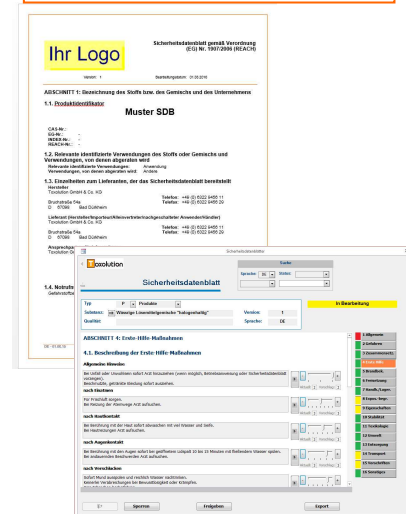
Ihr Logo

Sicherheitsdatenblatt gemäß Verordnung (EG) Nr. 1907/2006 (REACH)

Version: 1

Überarbeitungsdatum: 01.08.2016

ABSCHNITT 1: Bezeichnung des Stoffs bzw. des Gemischs und des Unternehmens

1.1. Produktidentifikator

Muster SDB

CAS-Nr.: -
EG-Nr.: -
INDEX-Nr.: -
REACH-Nr.: -

1.2. Relevante identifizierte Verwendungen des Stoffs oder Gemischs und Verwendungen, von denen abgeraten wird

Relevante identifizierte Verwendungen: Anwendung
Verwendungen, von denen abgeraten wird: Andere

1.3. Einzelheiten zum Lieferanten, der das Sicherheitsdatenblatt bereitstellt

Hersteller
Toxolution GmbH & Co. KG

Telefon: +49 (0) 6322 9455 11
Telefax: +49 (0) 6322 9455 20

Bruchstraße 54a
D 67098 Bad Dürkheim

Lieferant (Hersteller/Importeur/Alleinvertreter/nachgeschalteter Anwender/Händler)
Toxolution GmbH & Co. KG

Telefon: +49 (0) 6322 9455 11
Telefax: +49 (0) 6322 9455 20

Bruchstraße 54a
D 67098 Bad Dürkheim

Ansprechpa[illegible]
Toxolution G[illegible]

1.4. Notrufn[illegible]
Gefahrstoffin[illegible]

DE - 01.08.16

Sicherheitsdatenblätter

Toxolution

Sicherheitsdatenblatt

Suche
Sprache: DE
Status:

In Bearbeitung

Typ: P Produkte
Sachtext: Wässrige Lösemittelgemische "halogenhaltig"
Version: 1
Qualität:
Sprache: DE

ABSCHNITT 4: Erste-Hilfe-Maßnahmen

4.1. Beschreibung der Erste-Hilfe-Maßnahmen

Allgemeine Hinweise
Bei Unfall oder Unwohlsein sofort Arzt hinzuziehen (wenn möglich, Betriebsanweisung oder Sicherheitsdatenblatt vorzeigen).
Beschmutzte, getränkte Kleidung sofort ausziehen.

nach Einatmen
Für Frischluft sorgen.
Bei Reizung der Atemwege Arzt aufsuchen.

nach Hautkontakt
Bei Berührung mit der Haut sofort abwaschen mit viel Wasser und Seife.
Bei Hautreizungen Arzt aufsuchen.

nach Augenkontakt
Bei Berührung mit den Augen sofort bei geöffnetem Lidspalt 10 bis 15 Minuten mit fließendem Wasser spülen.
Bei andauernder Reizung Arzt aufsuchen.

nach Verschlucken
Sofort Mund ausspülen und reichlich Wasser nachtrinken.
Keinesfalls Erbrechen bei Bewusstlosigkeit oder Krämpfen.
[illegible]

Aktuell | Vorschlag

1 Allgemein
2 Gefahren
3 Zusammensetz.
4 Erste Hilfe
5 Brandbek.
6 Freisetzung
7 Handh./Lager.
8 Expos.-begr.
9 Eigenschaften
10 Stabilität
11 Toxikologie
12 Ökologie
13 Entsorgung
14 Transport
15 Vorschriften
16 Sonstiges

E Sperren Freigeben Export